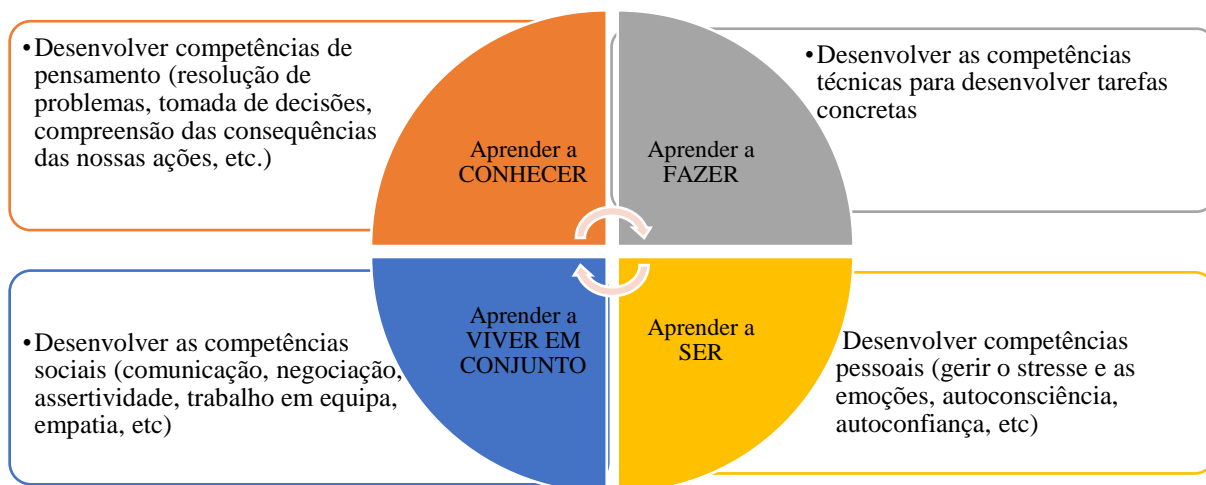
•Desenvolver competências de pensamento (resolução de problemas, tomada de decisões, compreensão das consequências das nossas ações, etc.)

Aprender a CONHECER

Aprender a FAZER

•Desenvolver as competências técnicas para desenvolver tarefas concretas

•Desenvolver as competências sociais (comunicação, negociação, assertividade, trabalho em equipa, empatia, etc)

Aprender a VIVER EM CONJUNTO

Aprender a SER

Desenvolver competências pessoais (gerir o stresse e as emoções, autoconsciência, autoconfiança, etc)